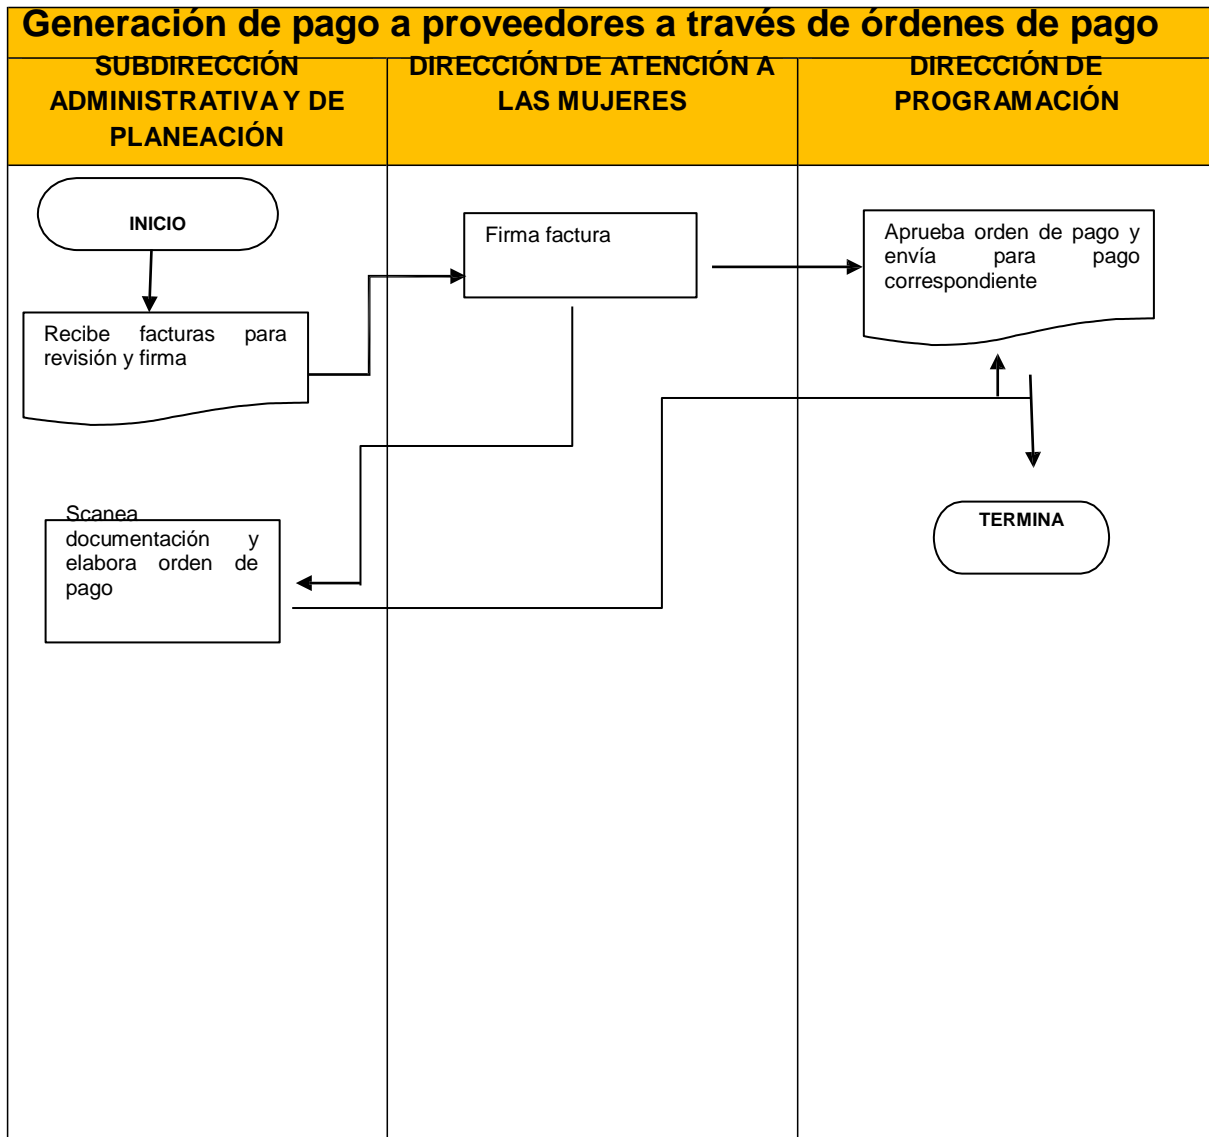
Generación de pago a proveedores a través de órdenes de pago

SUBDIRECCIÓN ADMINISTRATIVA Y DE PLANEACIÓN

DIRECCIÓN DE ATENCIÓN A LAS MUJERES

DIRECCIÓN DE PROGRAMACIÓN

INICIO

Firma factura

Aprueba orden de pago y envía para pago correspondiente

Recibe facturas para revisión y firma

Scanea documentación y elabora orden de pago

TERMINA